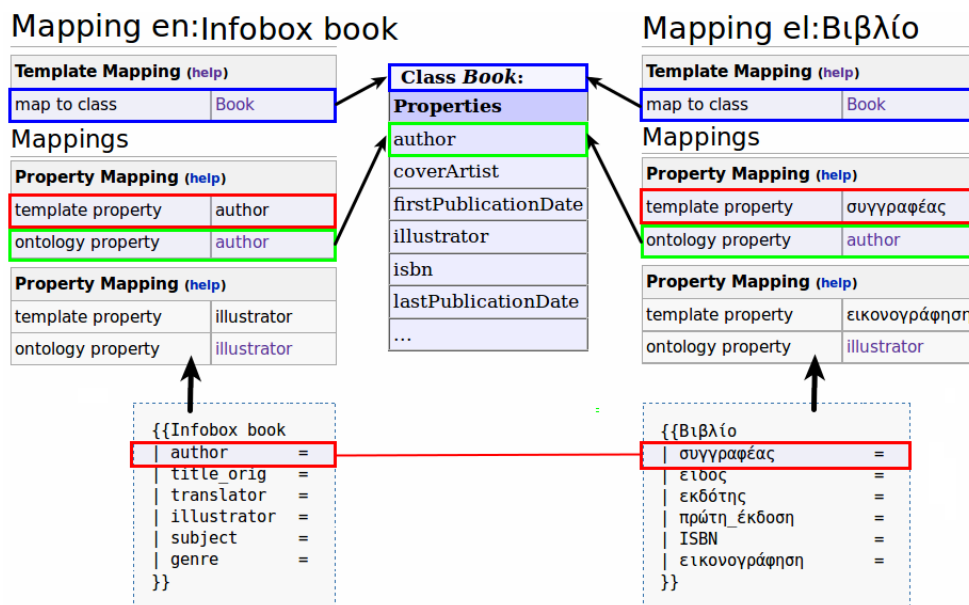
Mapping en:Infobox book

| Template Mapping (help) | |
|---|---|
| map to class | Book |

Mappings

| Property Mapping (help) | |
|---|---|
| template property | author |
| ontology property | author |

| Property Mapping (help) | |
|---|---|
| template property | illustrator |
| ontology property | illustrator |

| Class *Book*: |
|---|
| Properties |
| author |
| coverArtist |
| firstPublicationDate |
| illustrator |
| isbn |
| lastPublicationDate |
| ... |

Mapping el:Βιβλίο

| Template Mapping (help) | |
|---|---|
| map to class | Book |

Mappings

| Property Mapping (help) | |
|---|---|
| template property | συγγραφέας |
| ontology property | author |

| Property Mapping (help) | |
|---|---|
| template property | εικονογράφηση |
| ontology property | illustrator |

{{Infobox book
| author =
| title_orig =
| translator =
| illustrator =
| subject =
| genre =
}}

{{Βιβλίο
| συγγραφέας =
| είδος =
| εκδότης =
| πρώτη_έκδοση =
| ISBN =
| εικονογράφηση =
}}